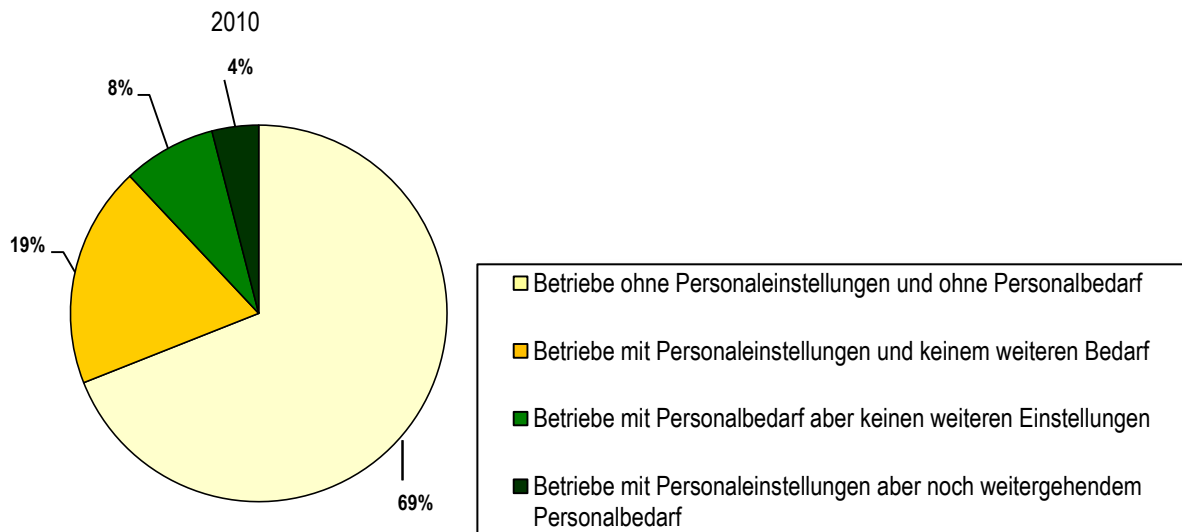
2010

4%

8%

19%

69%

Betriebe ohne Personaleinstellungen und ohne Personalbedarf

Betriebe mit Personaleinstellungen und keinem weiteren Bedarf

Betriebe mit Personalbedarf aber keinen weiteren Einstellungen

Betriebe mit Personaleinstellungen aber noch weitergehendem Personalbedarf